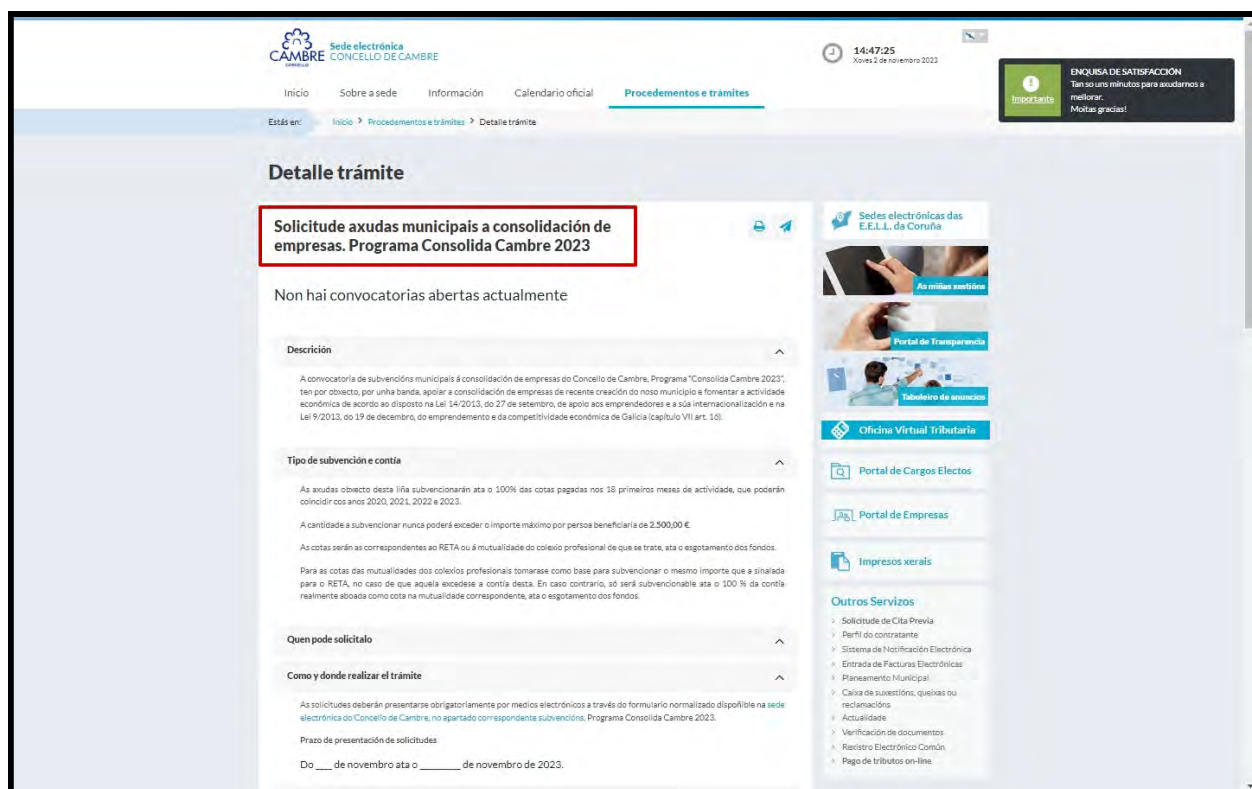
CAMBRE CONCELLO
Sede electrónica
CONCELLO DE CAMBRE

14:47:25
Xoves 2 de novembro 2023

Importante
ENQUISA DE SATISFACCIÓN
Tan so uns minutos para axudarnos a mellorar.
Moitas grazas!

Inicio Sobre a sede Información Calendario oficial Procedementos e trámites

Estás en: Inicio > Procedementos e trámites > Detalle trámite

Detalle trámite

Solicitude axudas municipais a consolidación de empresas. Programa Consolida Cambre 2023

Non hai convocatorias abertas actualmente

Descrición

A convocatoria de subvencións municipais á consolidación de empresas do Concello de Cambre, Programa "Consolida Cambre 2023", ten por obxecto, por unha banda, apoiar a consolidación de empresas de recente creación do noso municipio e fomentar a actividade económica de acordo ao disposto na Lei 14/2013, do 27 de setembro, de apoio aos emprendedores e a súa internacionalización e na Lei 9/2013, do 19 de decembro, do emprendemento e da competitividade económica de Galicia (capítulo VII art. 16).

Tipo de subvención e contía

As axudas obxecto desta liña subvencionarán ata o 100% das cotas pagadas nos 18 primeiros meses de actividade, que poderán coincidir cos anos 2020, 2021, 2022 e 2023.

A cantidade a subvencionar nunca poderá exceder o importe máximo por persoa beneficiaria de 2.500,00 €

As cotas serán as correspondentes ao RETA ou á mutualidade do colexio profesional de que se trate, ata o esgotamento dos fondos.

Para as cotas das mutualidades dos colexios profesionais tomarase como base para subvencionar o mesmo importe que a sinalada para o RETA, no caso de que aquela excedese a contía desta. En caso contrario, só será subvencionable ata o 100 % da contía realmente aboada como cota na mutualidade correspondente, ata o esgotamento dos fondos.

Quen pode solicitalo

Como y donde realizar el trámite

As solicitudes deberán presentarse obrigatoriamente por medios electrónicos a través do formulario normalizado dispoñible na sede electrónica do Concello de Cambre, no apartado correspondente subvencións, Programa Consolida Cambre 2023.

Prazo de presentación de solicitudes

Do ___ de novembro ata o _______ de novembro de 2023.

Sedes electrónicas das E.E.L.L. da Coruña
As miñas xestións
Portal de Transparencia
Taboleiro de anuncios
Oficina Virtual Tributaria
Portal de Cargos Electos
Portal de Empresas
Impresos xerais

Outros Servizos
Solicitude de Cita Previa
Perfil do contratante
Sistema de Notificación Electrónica
Entrada de Facturas Electrónicas
Planeamento Municipal
Caixa de suxestións, queixas ou reclamacións
Actualidade
Verificación de documentos
Rexistro Electrónico Común
Pago de tributos on-line